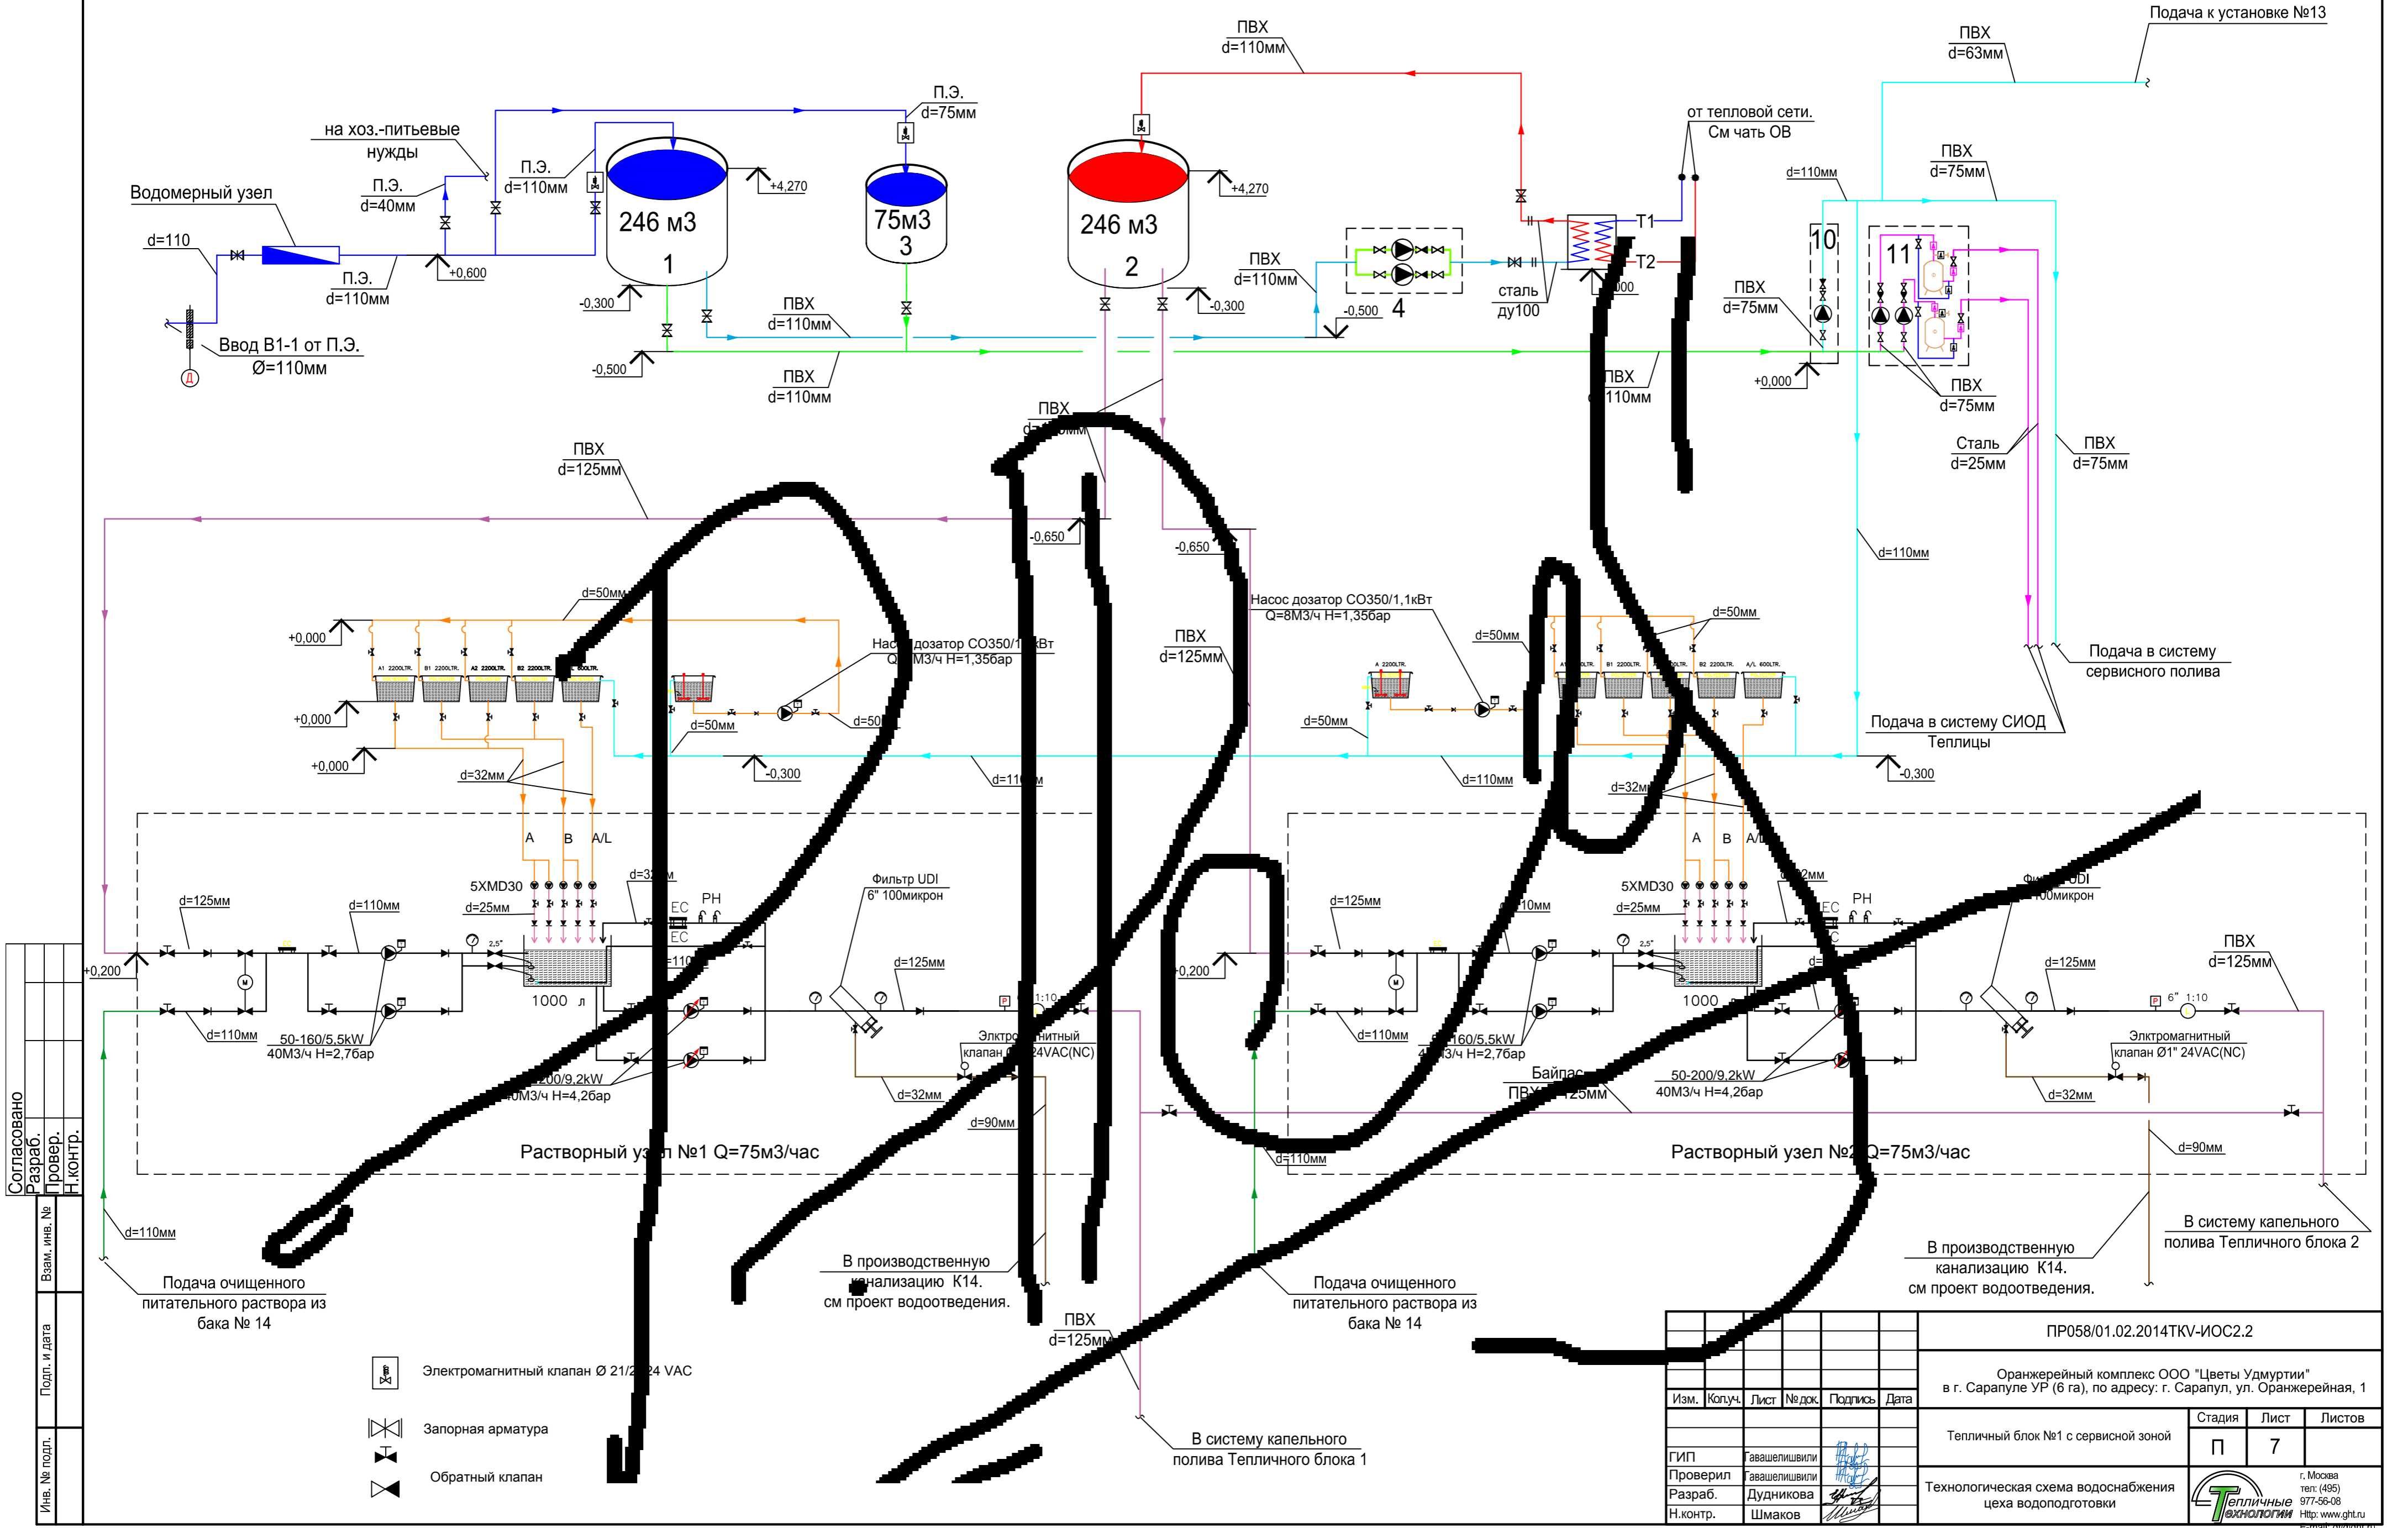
Подача к установке №13

ПВХ
d=110мм

ПВХ
d=63мм

П.Э.
d=75мм

на хоз.-питьевые нужды

П.Э.
d=110мм

Водомерный узел

П.Э.
d=40мм

246 м3
1

+4,270

75м3
3

246 м3
2

+4,270

от тепловой сети.
См чать ОВ

d=110мм

ПВХ
d=75мм

d=110

П.Э.
d=110мм

+0,600

T1

T2

10

11

ПВХ
d=110мм

4

сталь
ду100

-0,300

ПВХ
d=110мм

-0,300

-0,500

ПВХ
d=75мм

Ввод В1-1 от П.Э.
Ø=110мм

-0,500

ПВХ
d=110мм

ПВХ
d=110мм

+0,000

ПВХ
d=75мм

ПВХ
d=125мм

ПВХ

Сталь
d=25мм

ПВХ
d=75мм

-0,650

-0,650

d=110мм

d=50мм

Насос дозатор CO350/1,1кВт
Q=8М3/ч H=1,356ар

+0,000

Насос дозатор CO350/1,1кВт
Q=8М3/ч H=1,356ар

ПВХ
d=125мм

d=50мм

d=50мм

Подача в систему сервисного полива

+0,000

d=50мм

d=50мм

d=50мм

Подача в систему СИОД Теплицы

+0,000

-0,300

d=110мм

d=110мм

-0,300

d=32мм

d=32мм

A B A/L

A B A/L

5XMD30

d=32мм

5XMD30

d=32мм

d=25мм

EC PH

Фильтр UDI
6" 100микрон

d=25мм

EC PH

Фильтр UDI
100микрон

d=125мм

d=110мм

d=125мм

d=110мм

ПВХ
d=125мм

+0,200

1000 л

d=125мм

+0,200

1000

d=125мм

d=110мм

50-160/5,5kW
40М3/ч H=2,76ар

Электромагнитный клапан Ø1" 24VAC(NC)

d=110мм

50-160/5,5kW
40М3/ч H=2,76ар

Электромагнитный клапан Ø1" 24VAC(NC)

50-200/9,2kW
40М3/ч H=4,26ар

d=32мм

Байпас
ПВХ 125мм

50-200/9,2kW
40М3/ч H=4,26ар

d=32мм

d=90мм

d=90мм

Растворный узел №1 Q=75м3/час

Растворный узел №2 Q=75м3/час

d=110мм

d=110мм

d=110мм

В систему капельного полива Тепличного блока 2

В производственную канализацию К14.
см проект водоотведения.

В производственную канализацию К14.
см проект водоотведения.

Подача очищенного питательного раствора из бака № 14

Подача очищенного питательного раствора из бака № 14

ПВХ
d=125мм

Электромагнитный клапан Ø 21/2 24 VAC

Запорная арматура

Обратный клапан

В систему капельного полива Тепличного блока 1

Согласовано
Разраб.
Провер.
Н.контр.
Взам. инв. №
Подп. и дата
Инв. № подл.

ПР058/01.02.2014ТКV-ИОС2.2

Оранжерейный комплекс ООО "Цветы Удмуртии"
в г. Сарапуле УР (6 га), по адресу: г. Сарапул, ул. Оранжерейная, 1

| Изм. | Кол.уч. | Лист | № док. | Подпись | Дата |
|---|---|---|---|---|---|
| ГИП | Гавашелишвили | | | | |
| Проверил | Гавашелишвили | | | | |
| Разраб. | Дудникова | | | | |
| Н.контр. | Шмаков | | | | |

Тепличный блок №1 с сервисной зоной

| Стадия | Лист | Листов |
|---|---|---|
| П | 7 | |

Технологическая схема водоснабжения цеха водоподготовки

Тепличные технологии
г. Москва
тел: (495) 977-56-08
Http: www.ght.ru